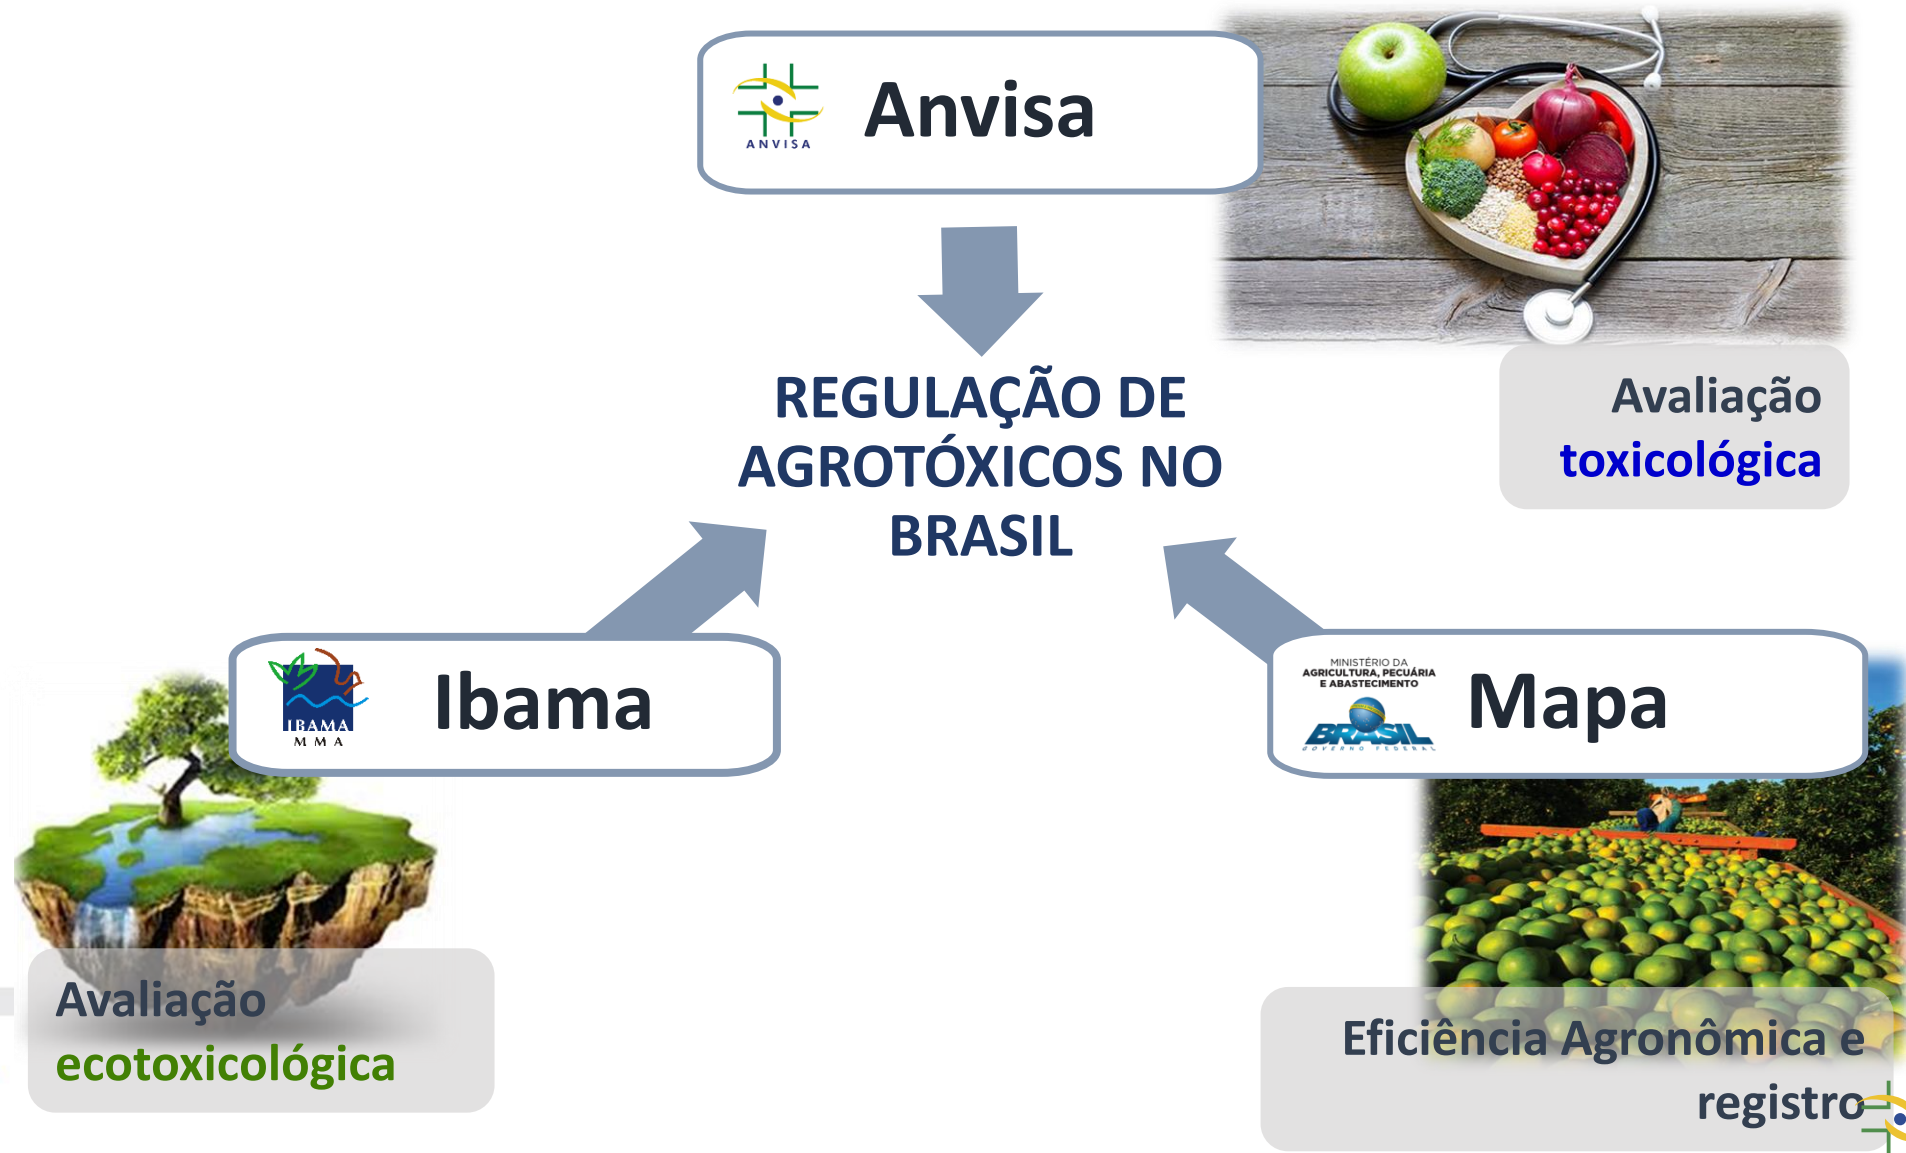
ANVISA

Anvisa

REGULAÇÃO DE AGROTÓXICOS NO BRASIL

Avaliação toxicológica

IBAMA
MMA

Ibama

MINISTÉRIO DA AGRICULTURA, PECUÁRIA E ABASTECIMENTO
BRASIL
GOVERNO FEDERAL

Mapa

Avaliação ecotoxicológica

Eficiência Agronômica e registro